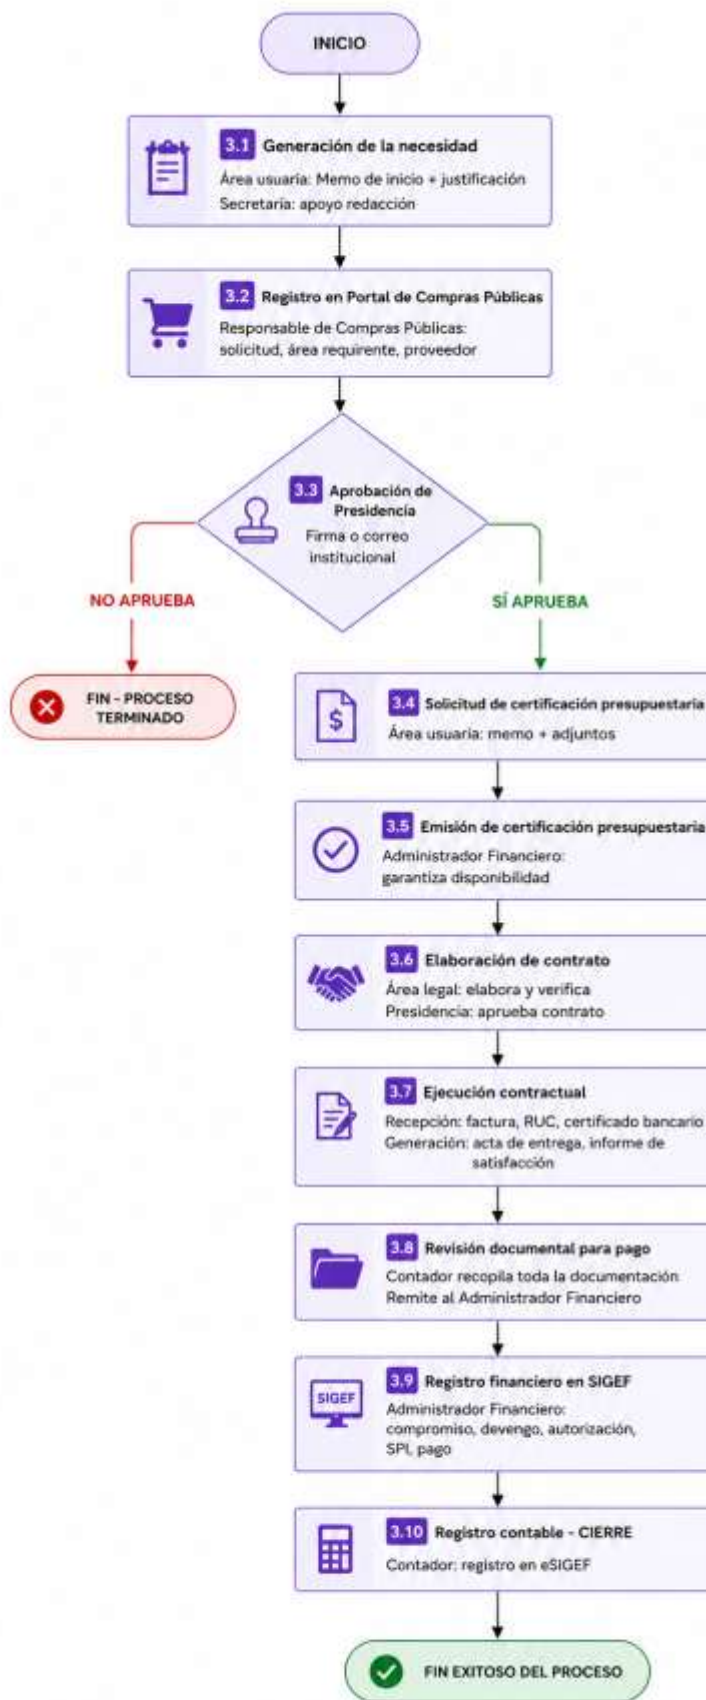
INICIO

3.1 Generación de la necesidad
Área usuaria: Memo de inicio + justificación
Secretaría: apoyo redacción

3.2 Registro en Portal de Compras Públicas
Responsable de Compras Públicas: solicitud, área requirente, proveedor

3.3 Aprobación de Presidencia
Firma o correo institucional

NO APRUEBA

FIN - PROCESO TERMINADO

SÍ APRUEBA

3.4 Solicitud de certificación presupuestaria
Área usuaria: memo + adjuntos

3.5 Emisión de certificación presupuestaria
Administrador Financiero: garantiza disponibilidad

3.6 Elaboración de contrato
Área legal: elabora y verifica
Presidencia: aprueba contrato

3.7 Ejecución contractual
Recepción: factura, RUC, certificado bancario
Generación: acta de entrega, informe de satisfacción

3.8 Revisión documental para pago
Contador recopila toda la documentación
Remite al Administrador Financiero

SIGEF
3.9 Registro financiero en SIGEF
Administrador Financiero: compromiso, devengo, autorización, SPI, pago

3.10 Registro contable - CIERRE
Contador: registro en eSIGEF

FIN EXITOSO DEL PROCESO